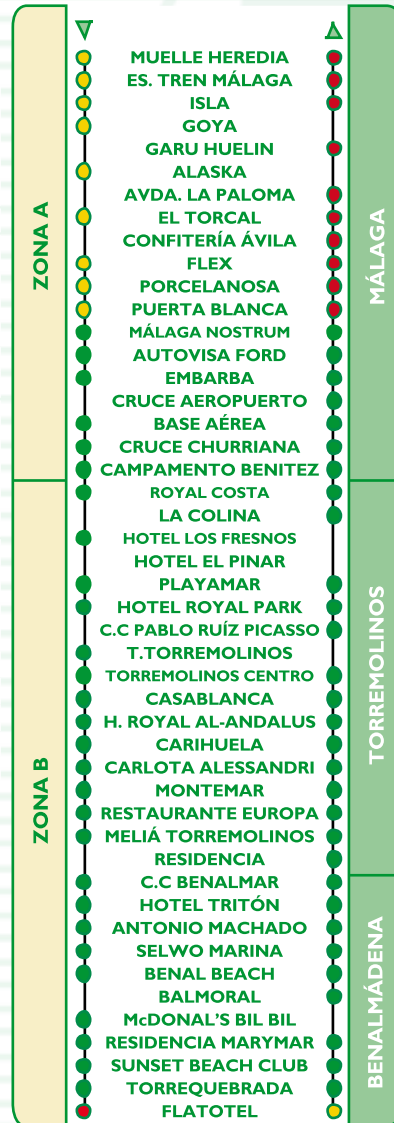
ZONA A

ZONA B

MUELLE HEREDIA
ES. TREN MÁLAGA
ISLA
GOYA
GARU HUELIN
ALASKA
AVDA. LA PALOMA
EL TORCAL
CONFITERÍA ÁVILA
FLEX
PORCELANOSA
PUERTA BLANCA
MÁLAGA NOSTRUM
AUTOVISA FORD
EMBARBA
CRUCE AEROPUERTO
BASE AÉREA
CRUCE CHURRIANA
CAMPAMENTO BENITEZ
ROYAL COSTA
LA COLINA
HOTEL LOS FRESNOS
HOTEL EL PINAR
PLAYAMAR
HOTEL ROYAL PARK
C.C PABLO RUÍZ PICASSO
T.TORREMOLINOS
TORREMOLINOS CENTRO
CASABLANCA
H. ROYAL AL-ANDALUS
CARIHUELA
CARLOTA ALESSANDRI
MONTEMAR
RESTAURANTE EUROPA
MELIÁ TORREMOLINOS
RESIDENCIA
C.C BENALMAR
HOTEL TRITÓN
ANTONIO MACHADO
SELWO MARINA
BENAL BEACH
BALMORAL
McDONAL'S BIL BIL
RESIDENCIA MARYMAR
SUNSET BEACH CLUB
TORREQUEBRADA
FLATOTEL

MÁLAGA

TORREMOLINOS

BENALMÁDENA